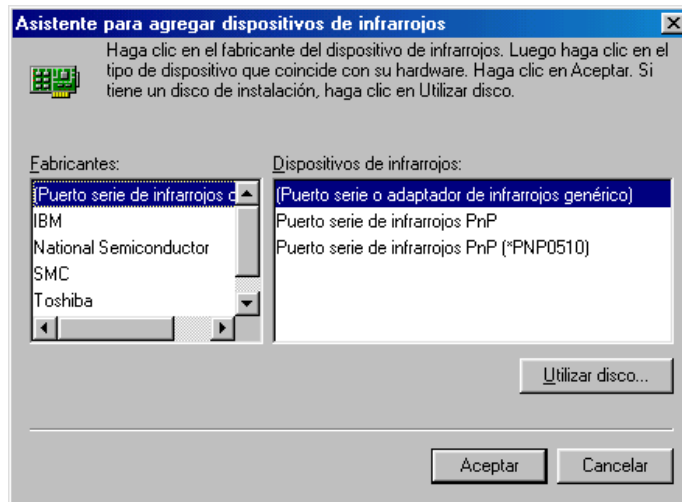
Asistente para agregar dispositivos de infrarrojos

Haga clic en el fabricante del dispositivo de infrarrojos. Luego haga clic en el tipo de dispositivo que coincide con su hardware. Haga clic en Aceptar. Si tiene un disco de instalación, haga clic en Utilizar disco.

Fabricantes:

(Puerto serie de infrarrojos d
IBM
National Semiconductor
SMC
Toshiba

Dispositivos de infrarrojos:

(Puerto serie o adaptador de infrarrojos genérico)
Puerto serie de infrarrojos PnP
Puerto serie de infrarrojos PnP (*PNP0510)

Utilizar disco...

Aceptar
Cancelar